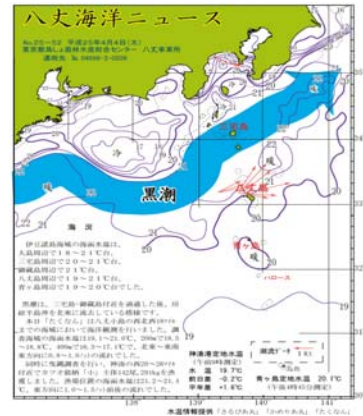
八丈海洋ニュース

No.25－52 平成25年4月4日(木)
東京都島しょ農林水産総合センター 八丈事業所
通報先 Tel 04996-2-0206

冷

暖

黒潮

三宅島

八丈島

青ヶ島

暖

暖

海況

伊豆諸島海域の海面水温は、
大島周辺で18～21℃台、
三宅島周辺で20～21℃台、
御蔵島周辺で21℃台、
八丈島周辺で19～21℃台、
青ヶ島周辺で19～20℃台でした。

黒潮は、三宅島・御蔵島付近を通過した後、58
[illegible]

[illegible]

神湊港定地水温
水温 19℃
前日差 -0.2℃
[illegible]

青ヶ島港定地水温 20℃

水温情報提供 「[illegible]」「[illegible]」「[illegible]」